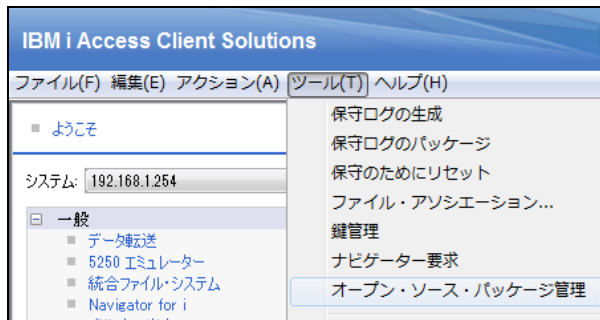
IBM i Access Client Solutions

ファイル(F) 編集(E) アクション(A) ツール(T) ヘルプ(H)

ようこそ

システム: 192.168.1.254

一般
データ転送
5250 エミュレーター
統合ファイル・システム
Navigator for i

保守ログの生成
保守ログのパッケージ
保守のためにリセット
ファイル・アソシエーション...
鍵管理
ナビゲーター要求
オープン・ソース・パッケージ管理